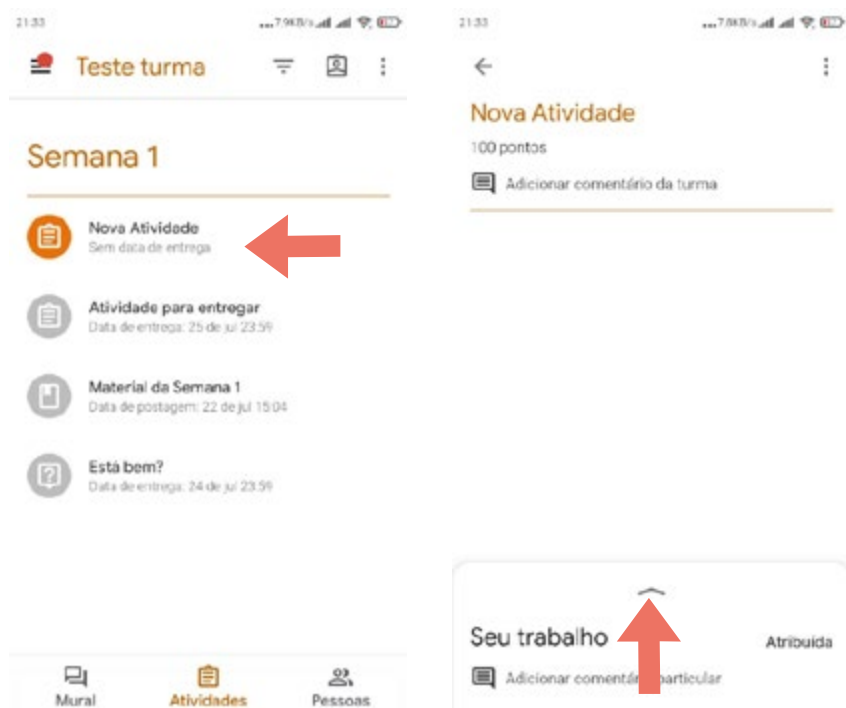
21:33 ...7,9KB/s

Teste turma

Semana 1

Nova Atividade
Sem data de entrega

Atividade para entregar
Data de entrega: 25 de jul 23:59

Material da Semana 1
Data de postagem: 22 de jul 15:04

Está bem?
Data de entrega: 24 de jul 23:59

Mural
Atividades
Pessoas

21:33 ...7,0KB/s

Nova Atividade
100 pontos
Adicionar comentário da turma

Seu trabalho
Atribuída
Adicionar comentário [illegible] particular